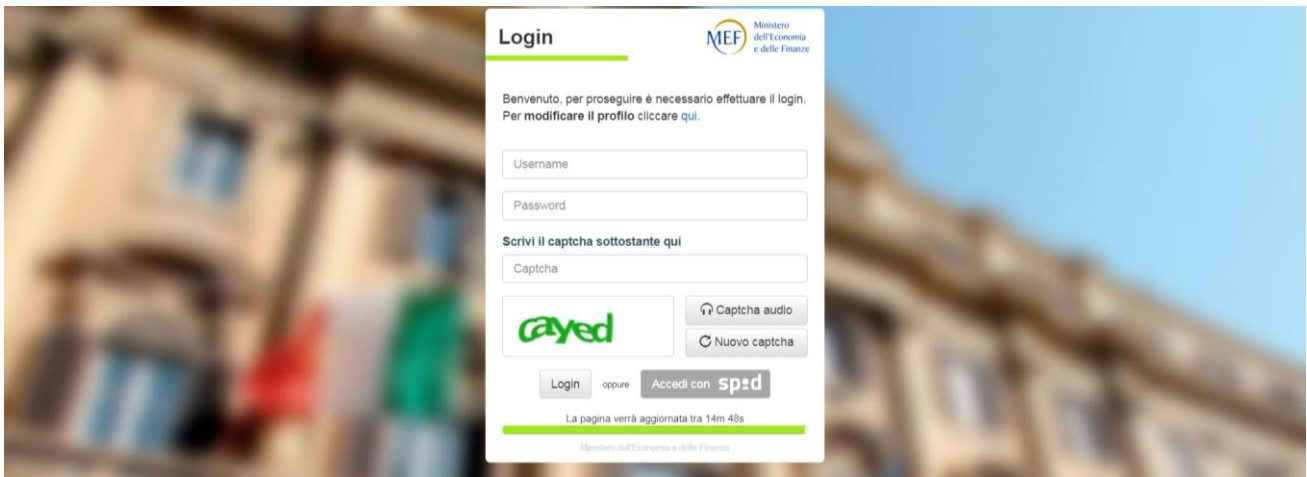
Login

MEF Ministero dell'Economia e delle Finanze

Benvenuto, per proseguire è necessario effettuare il login. Per **modificare il profilo** cliccare qui.

Username

Password

Scrivi il captcha sottostante qui

Captcha

cayed

Captcha audio

Nuovo captcha

Login oppure Accedi con spid

La pagina verrà aggiornata tra 14m 48s

Ministero dell'Economia e delle Finanze